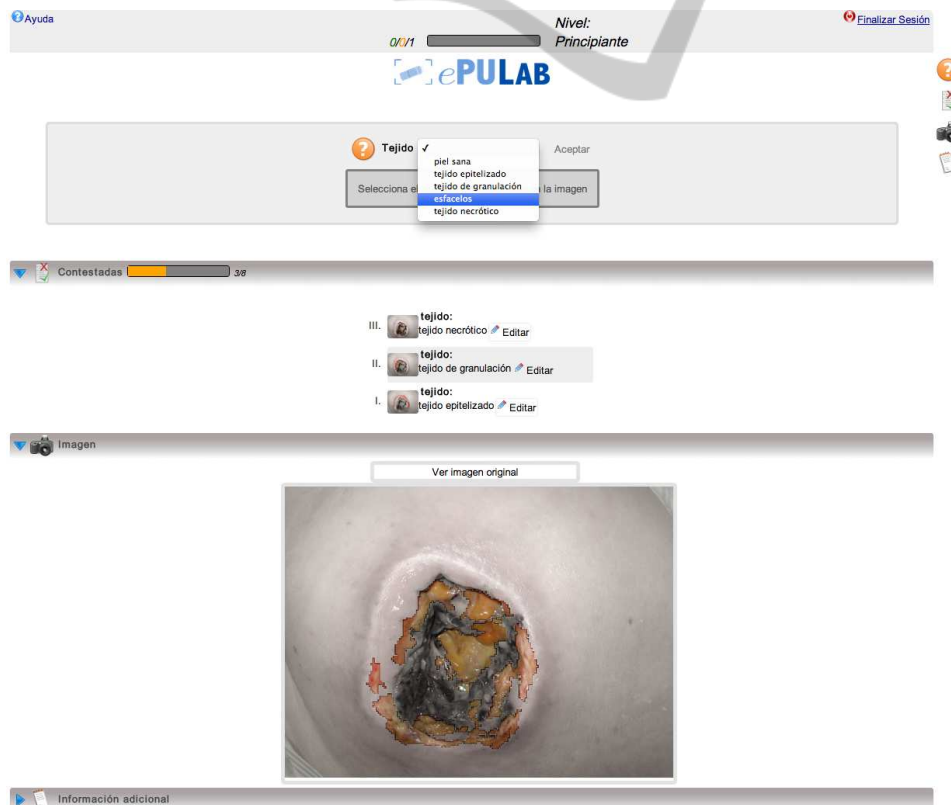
Ayuda

Nivel: Principiante

0/0/1

Finalizar Sesión

ePULAB

Tejido ✓

piel sana
tejido epitelizado
tejido de granulación
esfacelos
tejido necrótico

Aceptar

Selecciona el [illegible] la imagen

Contestadas 3/8

III. tejido: tejido necrótico Editar

II. tejido: tejido de granulación Editar

I. tejido: tejido epitelizado Editar

Imagen

Ver imagen original

Información adicional